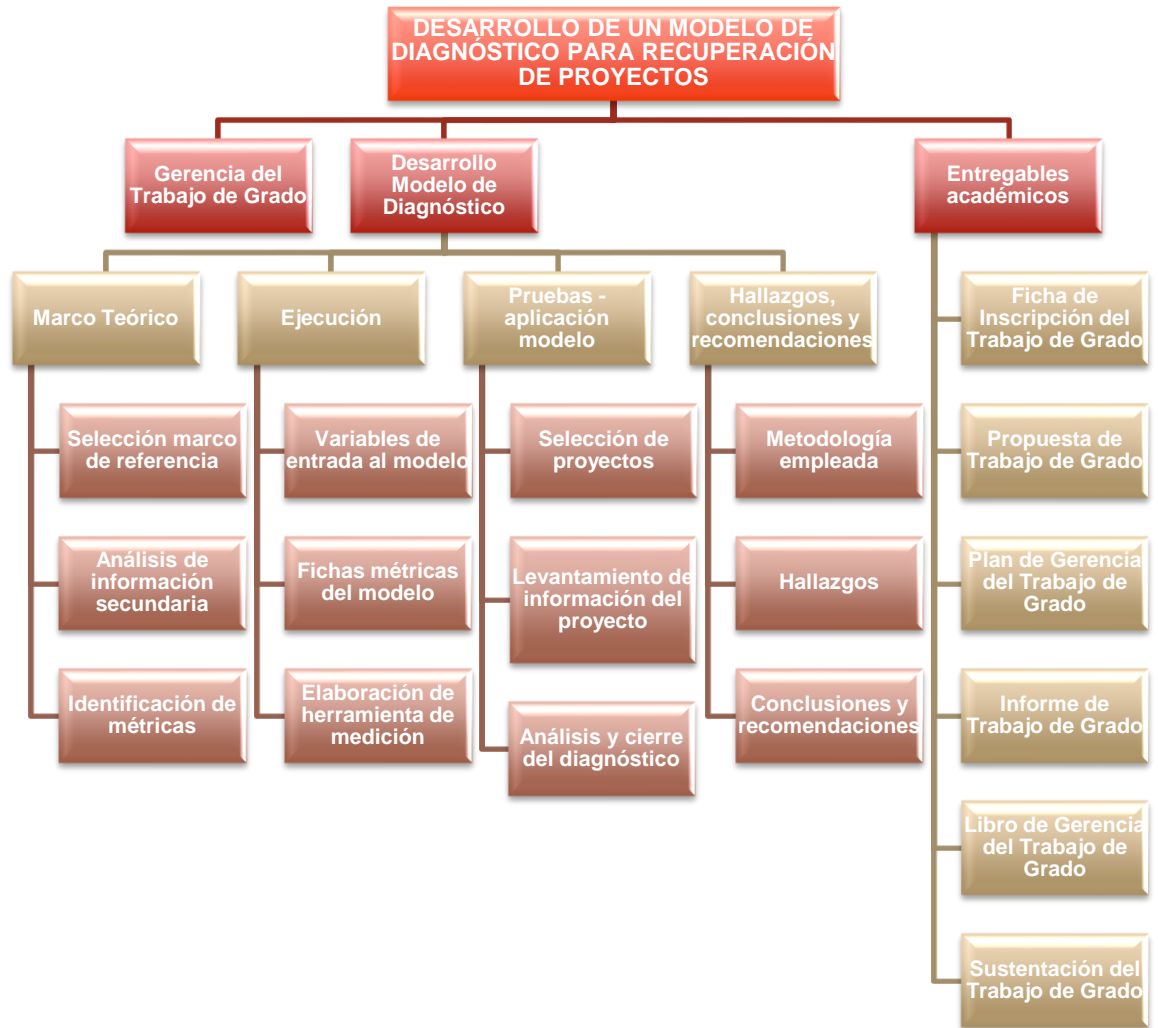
DESARROLLO DE UN MODELO DE DIAGNÓSTICO PARA RECUPERACIÓN DE PROYECTOS

Gerencia del Trabajo de Grado

Desarrollo Modelo de Diagnóstico

Entregables académicos

Marco Teórico

Selección marco de referencia

Análisis de información secundaria

Identificación de métricas

Ejecución

Variables de entrada al modelo

Fichas métricas del modelo

Elaboración de herramienta de medición

Pruebas - aplicación modelo

Selección de proyectos

Levantamiento de información del proyecto

Análisis y cierre del diagnóstico

Hallazgos, conclusiones y recomendaciones

Metodología empleada

Hallazgos

Conclusiones y recomendaciones

Ficha de Inscripción del Trabajo de Grado

Propuesta de Trabajo de Grado

Plan de Gerencia del Trabajo de Grado

Informe de Trabajo de Grado

Libro de Gerencia del Trabajo de Grado

Sustentación del Trabajo de Grado